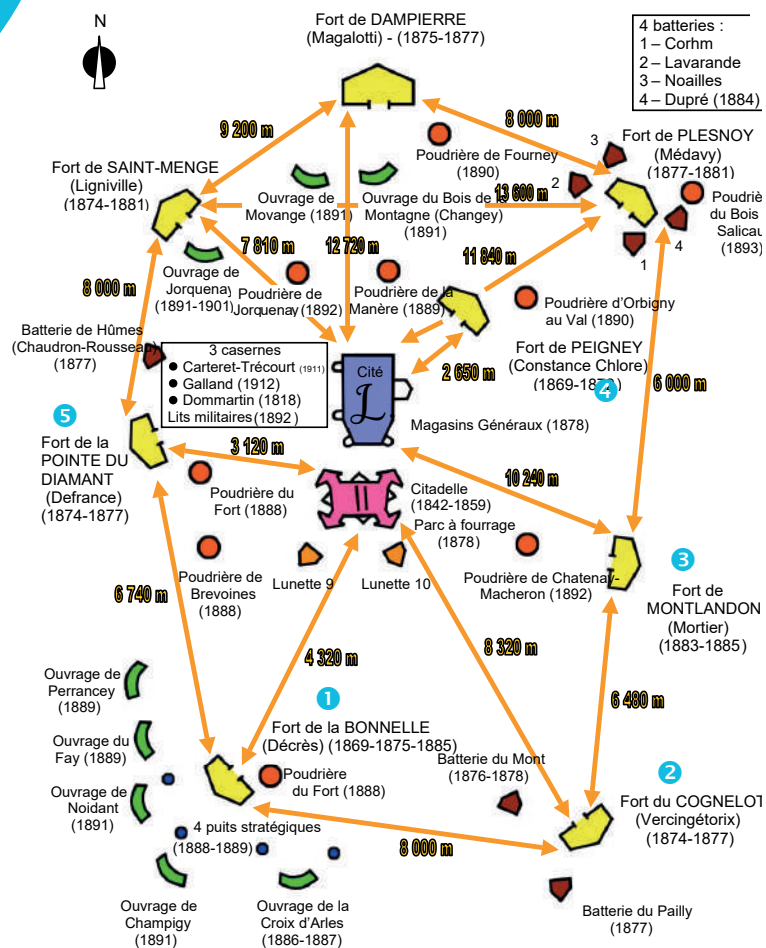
N

Fort de DAMPIERRE
(Magalotti) - (1875-1877)

4 batteries :
1 – Corhm
2 – Lavarande
3 – Noailles
4 – Dupré (1884)

9 200 m

8 000 m

Fort de PLESNOY
(Médavy)
(1877-1881)

3

2

4

1

Poudrière du Bois
Salicau
(1893)

Poudrière de Fourney
(1890)

Fort de SAINT-MENGE
(Ligniville)
(1874-1881)

Ouvrage de Movange (1891)

Ouvrage du Bois de la Montagne (Changey)
(1891)

13 600 m

7 810 m

12 720 m

11 840 m

8 000 m

Ouvrage de Jorquenay
(1891-1901)

Poudrière de Jorquenay (1892)

Poudrière de la Manère (1889)

Poudrière d'Orbigny au Val (1890)

Batterie de Hûmes
(Chaudron-Rousseau)
(1877)

3 casernes
● Carteret-Trécourt (1911)
● Galland (1912)
● Dommartin (1818)
Lits militaires (1892)

Cité

Fort de PEIGNEY
(Constance Chlore)
(1869-1874)

2 650 m

6 000 m

4

5

Fort de la POINTE DU DIAMANT
(Defrance)
(1874-1877)

Magasins Généraux (1878)

3 120 m

Poudrière du Fort (1888)

Citadelle
(1842-1859)

10 240 m

Parc à fourrage
(1878)

3

Fort de MONTLANDON
(Mortier)
(1883-1885)

Poudrière de Brevoines
(1888)

Lunette 9

Lunette 10

Poudrière de Chatenay-Macheron (1892)

6 740 m

4 320 m

8 320 m

6 480 m

Ouvrage de Perrancey
(1889)

1

Fort de la BONNELLE
(Décrès) (1869-1875-1885)

Ouvrage du Fay (1889)

Poudrière du Fort (1888)

Batterie du Mont
(1876-1878)

2

Fort du COGNELOT
(Vercingétorix)
(1874-1877)

Ouvrage de Noidant
(1891)

4 puits stratégiques
(1888-1889)

8 000 m

Ouvrage de Champigy
(1891)

Ouvrage de la Croix d'Arles
(1886-1887)

Batterie du Pailly
(1877)